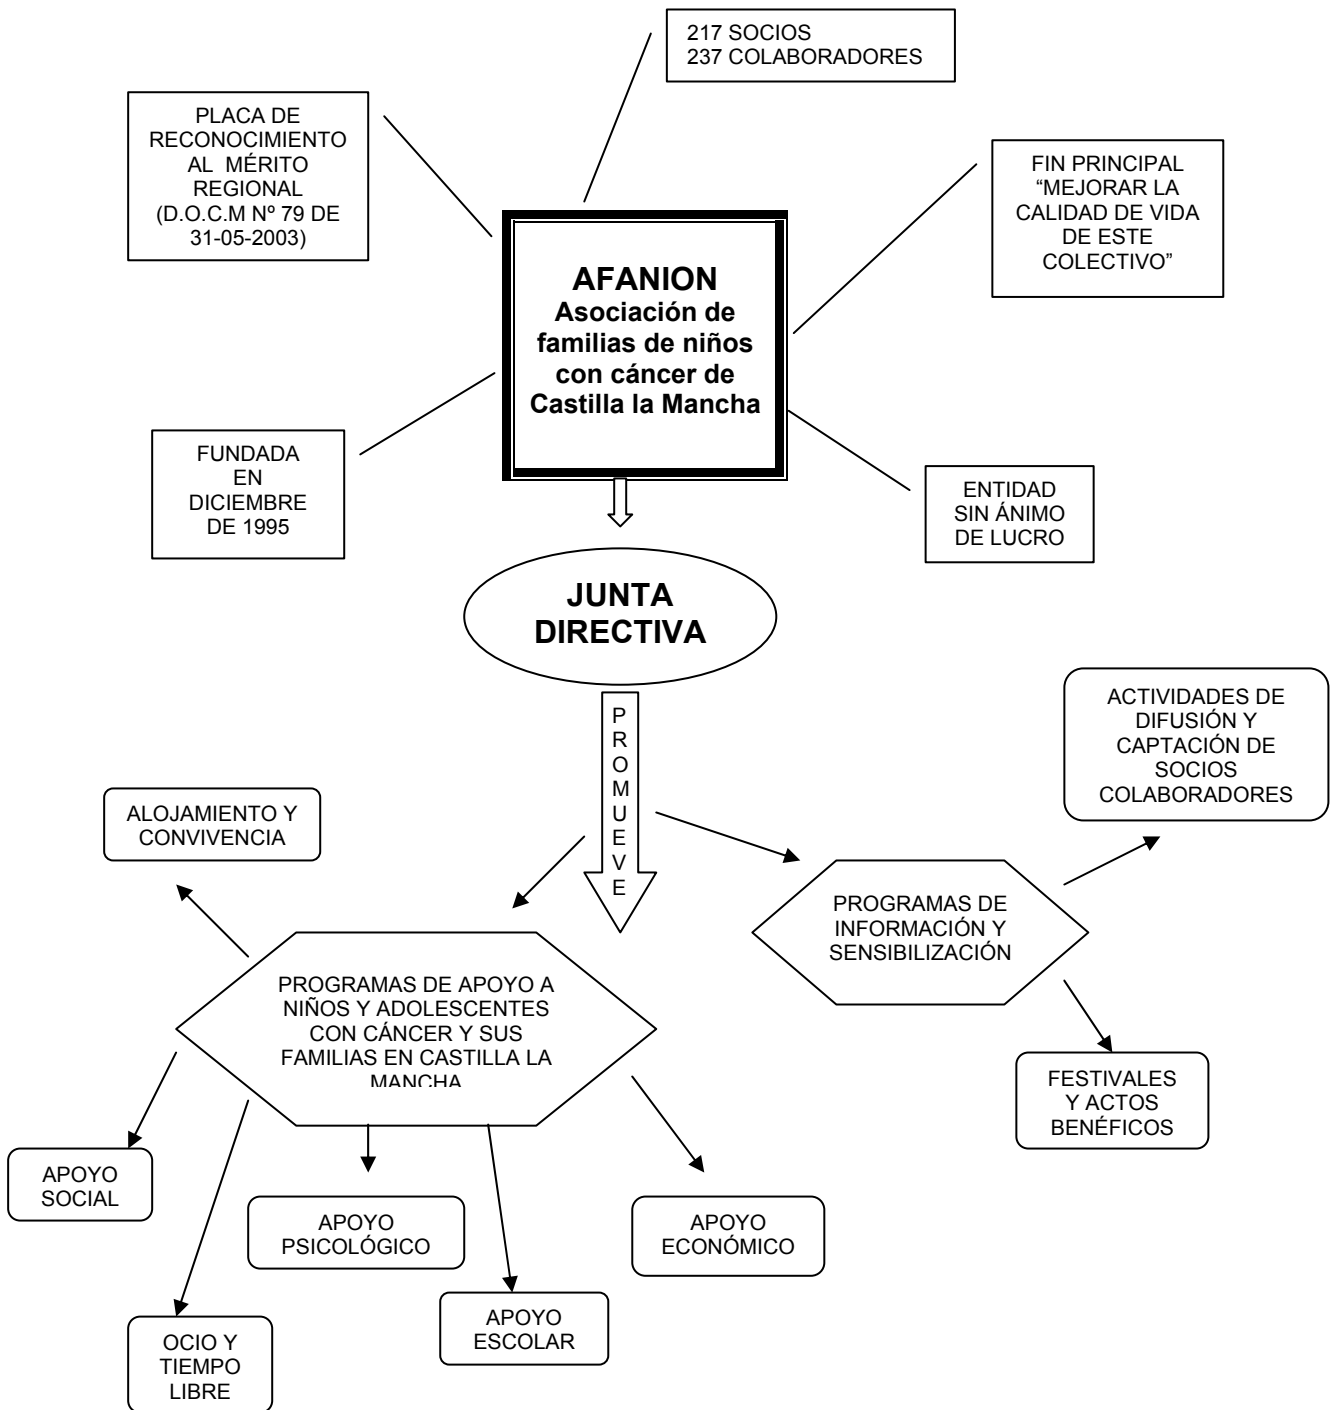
217 SOCIOS
237 COLABORADORES

PLACA DE RECONOCIMIENTO AL MÉRITO REGIONAL (D.O.C.M Nº 79 DE 31-05-2003)

FIN PRINCIPAL “MEJORAR LA CALIDAD DE VIDA DE ESTE COLECTIVO”

AFANION
Asociación de familias de niños con cáncer de Castilla la Mancha

FUNDADA EN DICIEMBRE DE 1995

ENTIDAD SIN ÁNIMO DE LUCRO

JUNTA DIRECTIVA

PROMUEVE

ACTIVIDADES DE DIFUSIÓN Y CAPTACIÓN DE SOCIOS COLABORADORES

ALOJAMIENTO Y CONVIVENCIA

PROGRAMAS DE INFORMACIÓN Y SENSIBILIZACIÓN

PROGRAMAS DE APOYO A NIÑOS Y ADOLESCENTES CON CÁNCER Y SUS FAMILIAS EN CASTILLA LA MANCHA

FESTIVALES Y ACTOS BENÉFICOS

APOYO SOCIAL

APOYO PSICOLÓGICO

APOYO ECONÓMICO

APOYO ESCOLAR

OCIO Y TIEMPO LIBRE